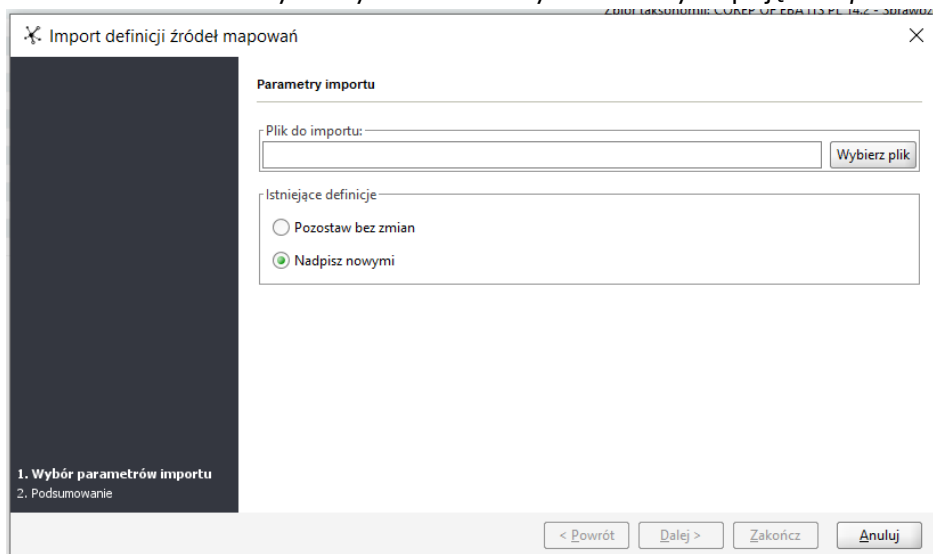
Zbiór taksonomii: COREP OF EBA ITS PL 14.2 - Sprawoz

Import definicji źródeł mapowań

Parametry importu

Plik do importu:

Wybierz plik

Istniejące definicje

Pozostaw bez zmian

Nadpisz nowymi

1. Wybór parametrów importu
2. Podsumowanie

< Powrót
Dalej >
Zakończ
Anuluj